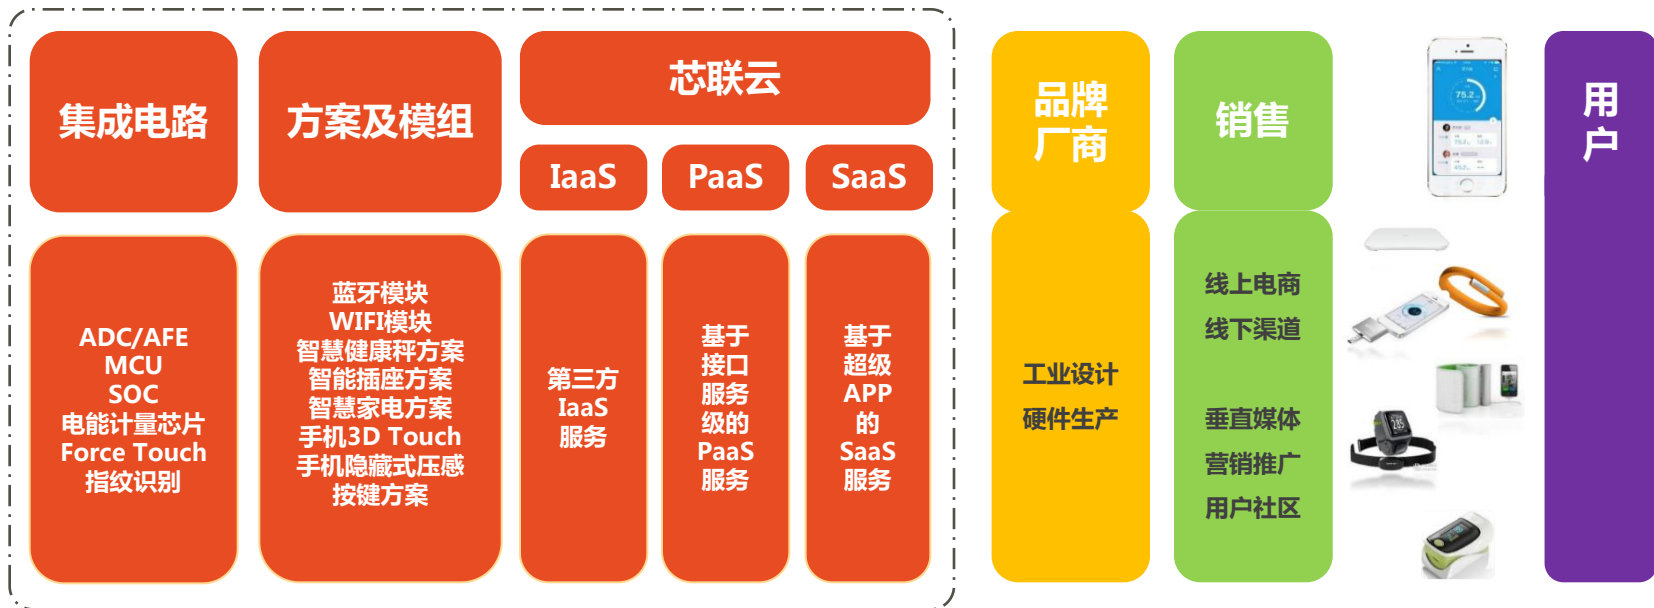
集成电路

方案及模组

芯联云

IaaS

PaaS

SaaS

ADC/AFE
MCU
SOC
电能计量芯片
Force Touch
指纹识别

蓝牙模块
WIFI模块
智慧健康秤方案
智能插座方案
智慧家电方案
手机3D Touch
手机隐藏式压感
按键方案

第三方
IaaS
服务

基于
接口
服务
级的
PaaS
服务

基于
超级
APP
的
SaaS
服务

品牌
厂商

工业设计
硬件生产

销售

线上电商
线下渠道

垂直媒体
营销推广
用户社区

用户